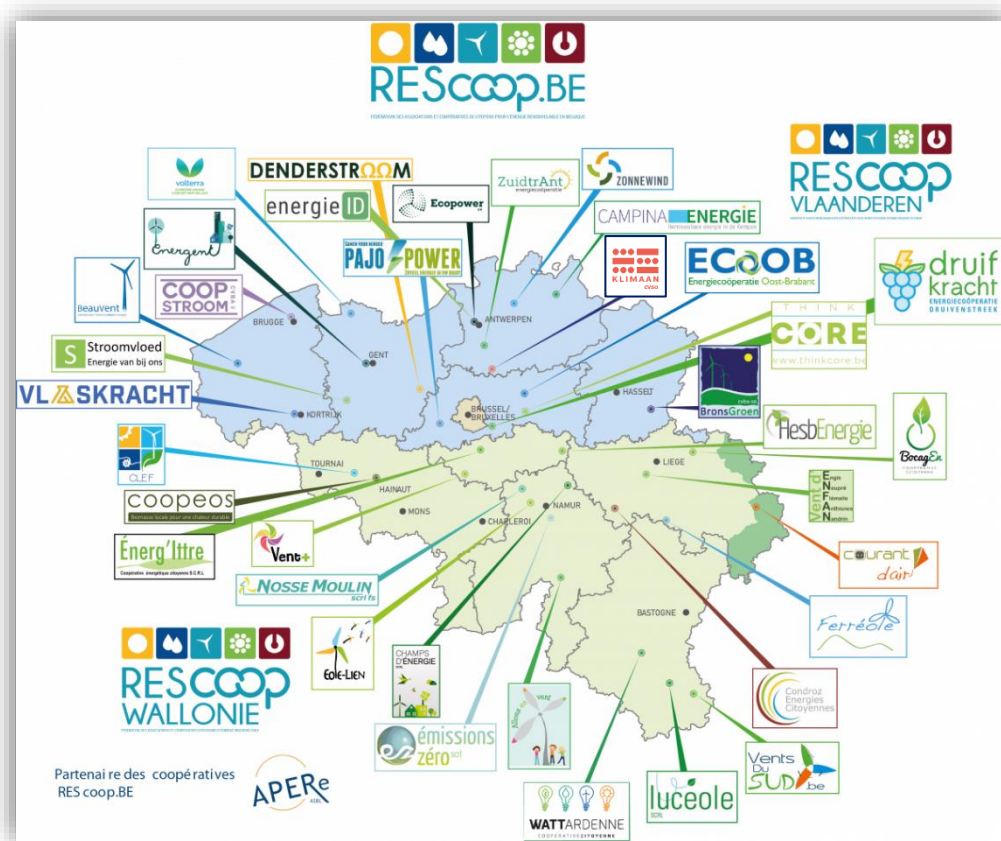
RESCOOP.BE

FÉDÉRATION DES GROUPEMENTS ET COOPÉRATIVES DE CITOYENS POUR L'ÉNERGIE RENOUVELABLE EN BELGIQUE

RESCOOP VLAANDEREN

volterra

DENDERSTROOM

ZuidtrAnt energiecoöperatie

ZONNEWIND

energie ID

Ecopower

CAMPINA ENERGIE

Energent

PAJOPOWER

KLIMAAN CVBA

ECoOB Energiecoöperatie Oost-Brabant

druif kracht ENERGIECOÖPERATIE DRUIVENSTREEK

Beauvent

COOPSTROOM

BRUGGE

ANTWERPEN

THINK CORE www.thinkcore.be

Stroomvloed Energie van bij ons

GENT

VLASKRACHT

KORTRIJK

BRUSSEL/ BRUXELLES

HASSELT

BronsGroen

HesbEnergie

BocagEn

CLEF

TOURNAI

LIEGE

coopeos

HAINAUT

MONS

NAMUR

CHARLEROI

Énerg'Iltre Coopérative énergétique citoyenne S.C.R.L.

Vent+

NOSSE MOULIN scrl fs

Courant d'air

Ferréole

BASTOGNE

RESCOOP WALLONIE

Éole-Lien

CHAMPS D'ÉNERGIE

Condroz Energies Citoyennes

émissions zéro

Vents du SUD.be

luceole

WATTARDENNE

Partenai re des coopé ratives RES coop.BE

APERe ASBL